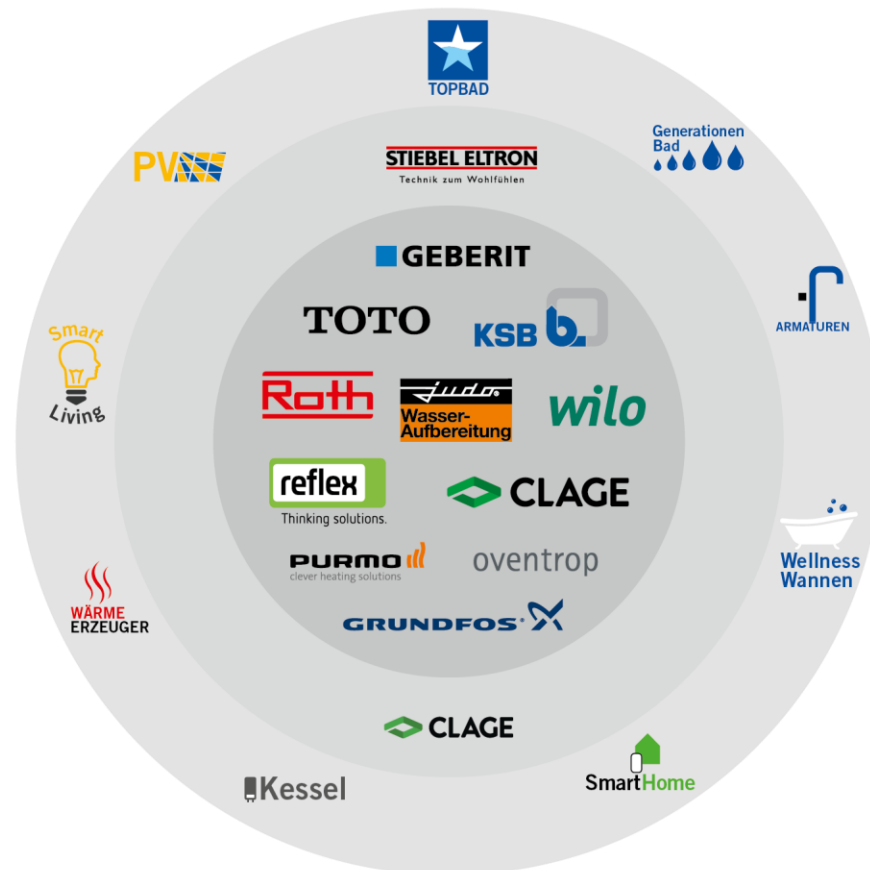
TOPBAD

PV

STIEBEL ELTRON
Technik zum Wohlfühlen

Generationen Bad

GEBERIT

Smart Living

TOTO

KSB

ARMATUREN

Roth

judo
Wasser-Aufbereitung

wilo

reflex
Thinking solutions.

CLAGE

Wellness Wannen

PURMO
clever heating solutions

oventrop

WÄRME ERZEUGER

GRUNDFOS

CLAGE

Kessel

SmartHome